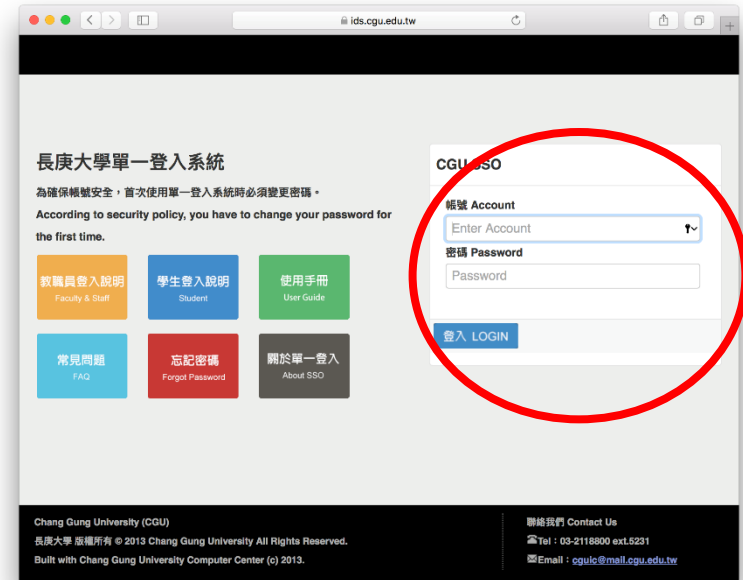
ids.cgu.edu.tw

長庚大學單一登入系統

為確保帳號安全，首次使用單一登入系統時必須變更密碼。

According to security policy, you have to change your password for the first time.

教職員登入說明
Faculty & Staff

學生登入說明
Student

使用手冊
User Guide

常見問題
FAQ

忘記密碼
Forgot Password

關於單一登入
About SSO

CGU SSO

帳號 Account

Enter Account

密碼 Password

Password

登入 LOGIN

Chang Gung University (CGU)

長庚大學 版權所有 © 2013 Chang Gung University All Rights Reserved.

Built with Chang Gung University Computer Center (c) 2013.

聯絡我們 Contact Us

Tel : 03-2118800 ext.5231

Email : cguic@mail.cgu.edu.tw